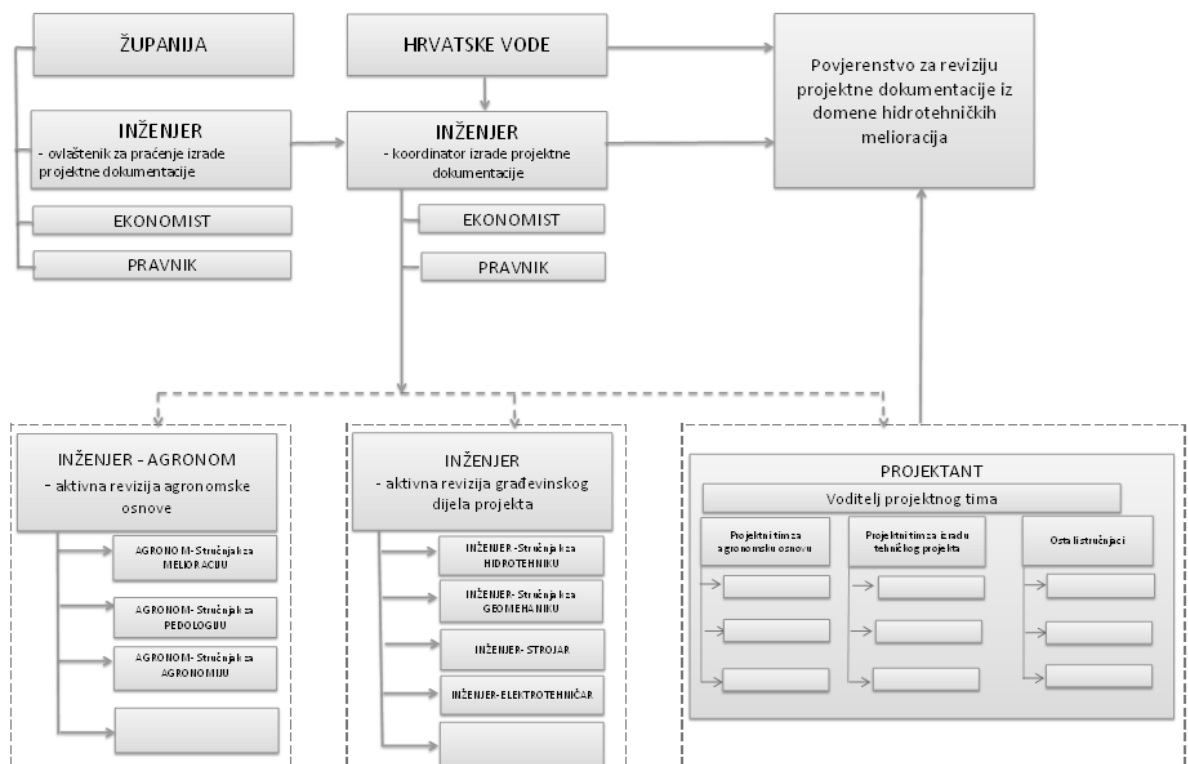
ŽUPANIJA

HRVATSKE VODE

Povjerenstvo za reviziju projektne dokumentacije iz domene hidrotehničkih melioracija

INŽENJER
- ovlaštenik za praćenje izrade projektne dokumentacije

INŽENJER
- koordinator izrade projektne dokumentacije

EKONOMIST

PRAVNIK

EKONOMIST

PRAVNIK

INŽENJER - AGRONOM
- aktivna revizija agronomske osnove

AGRONOM- Stručnjak za MELIORACIJU

AGRONOM- Stručnjak za PEDOLOGIJU

AGRONOM- Stručnjak za AGRONOMIJU

INŽENJER
- aktivna revizija građevinskog dijela projekta

INŽENJER -Stručnjak za HIDROTEHNIKU

INŽENJER- Stručnjak za GEOMEHANIKU

INŽENJER- STROJAR

INŽENJER-ELEKTROTEHNIČAR

PROJEKTANT

Voditelj projektnog tima

Projektni tim za agronomsku osnovu

Projektni tim za izradu tehničkog projekta

Ostali stručnjaci